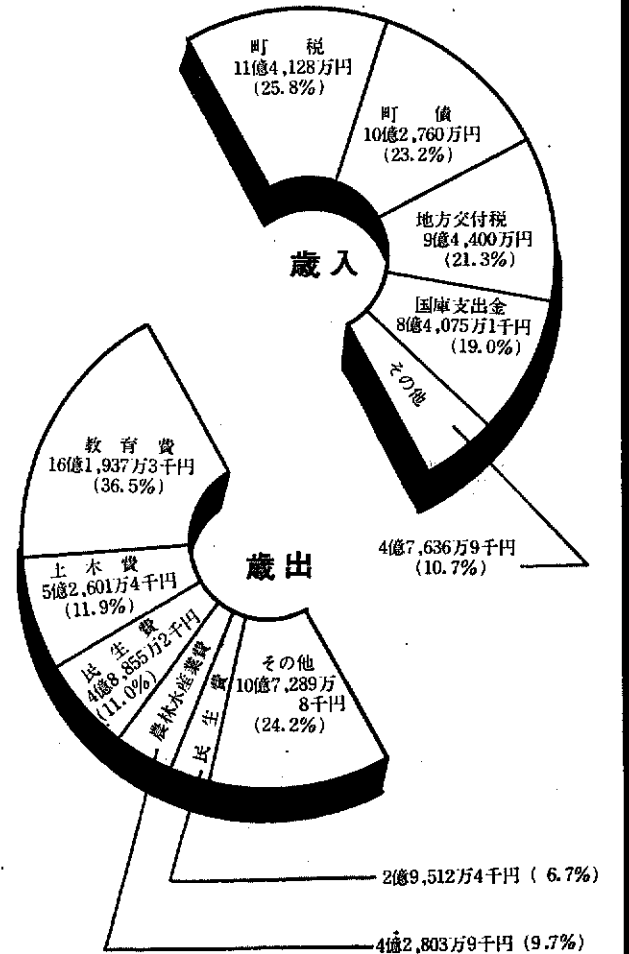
町税
11億4,128万円
(25.8%)

町債
10億2,760万円
(23.2%)

地方交付税
9億4,400万円
(21.3%)

歳入

国庫支出金
8億4,075万1千円
(19.0%)

その他

4億7,636万9千円
(10.7%)

教育費
16億1,937万3千円
(36.5%)

歳出

土木費
5億2,601万4千円
(11.9%)

民生費
4億8,855万2千円
(11.0%)

農林水産業費

民生費

その他
10億7,289万8千円
(24.2%)

2億9,512万4千円 (6.7%)

4億2,803万9千円 (9.7%)